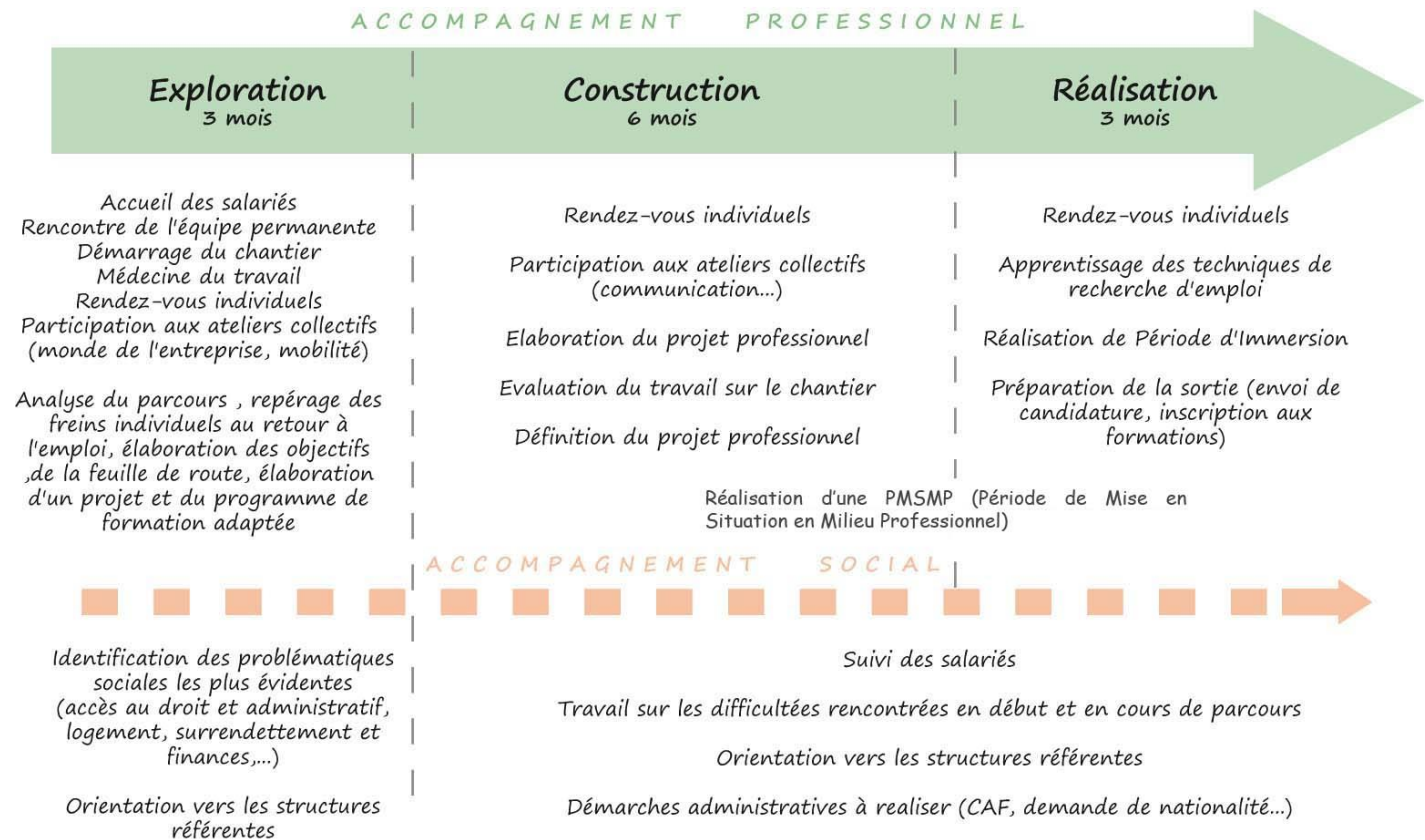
ACCOMPAGNEMENT PROFESSIONNEL

Exploration
3 mois

Construction
6 mois

Réalisation
3 mois

Accueil des salariés
Rencontre de l'équipe permanente
Démarrage du chantier
Médecine du travail
Rendez-vous individuels
Participation aux ateliers collectifs (monde de l'entreprise, mobilité)

Analyse du parcours , repérage des freins individuels au retour à l'emploi, élaboration des objectifs ,de la feuille de route, élaboration d'un projet et du programme de formation adaptée

Rendez-vous individuels

Participation aux ateliers collectifs (communication...)

Elaboration du projet professionnel

Evaluation du travail sur le chantier

Définition du projet professionnel

Rendez-vous individuels

Apprentissage des techniques de recherche d'emploi

Réalisation de Période d'Immersion

Préparation de la sortie (envoi de candidature, inscription aux formations)

Réalisation d'une PMSMP (Période de Mise en Situation en Milieu Professionnel)

ACCOMPAGNEMENT SOCIAL

Identification des problématiques sociales les plus évidentes (accès au droit et administratif, logement, surrendettement et finances,...)

Orientation vers les structures référentes

Suivi des salariés

Travail sur les difficultées rencontrées en début et en cours de parcours

Orientation vers les structures référentes

Démarches administratives à realiser (CAF, demande de nationalité...)